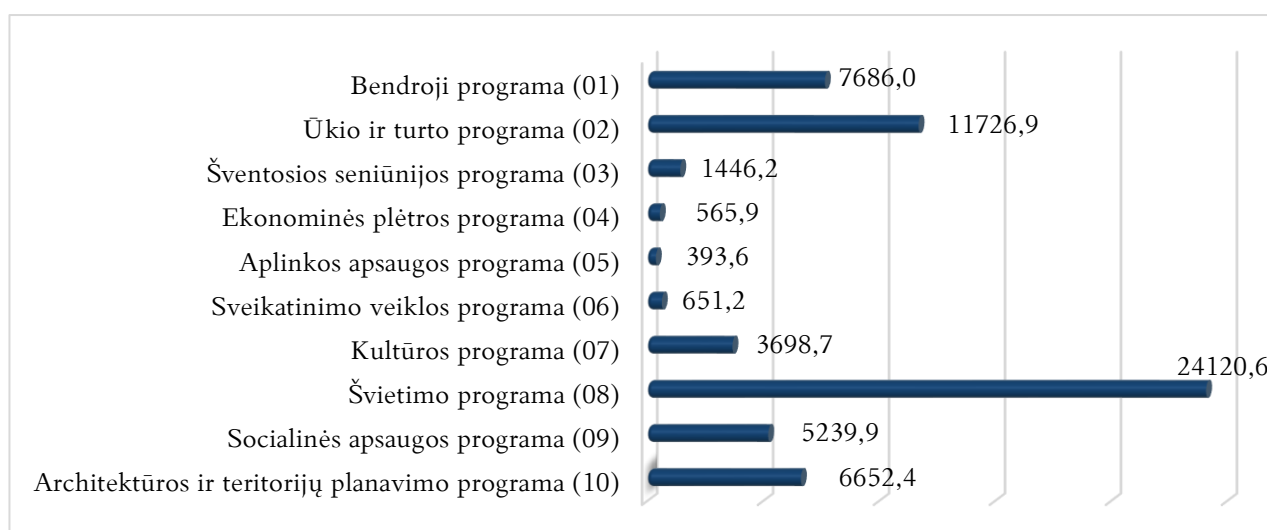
Bendroji programa (01) 7686,0
Ūkio ir turto programa (02) 11726,9
Šventosios seniūnijos programa (03) 1446,2
Ekonominės plėtros programa (04) 565,9
Aplinkos apsaugos programa (05) 393,6
Sveikatinimo veiklos programa (06) 651,2
Kultūros programa (07) 3698,7
Švietimo programa (08) 24120,6
Socialinės apsaugos programa (09) 5239,9
Architektūros ir teritorijų planavimo programa (10) 6652,4